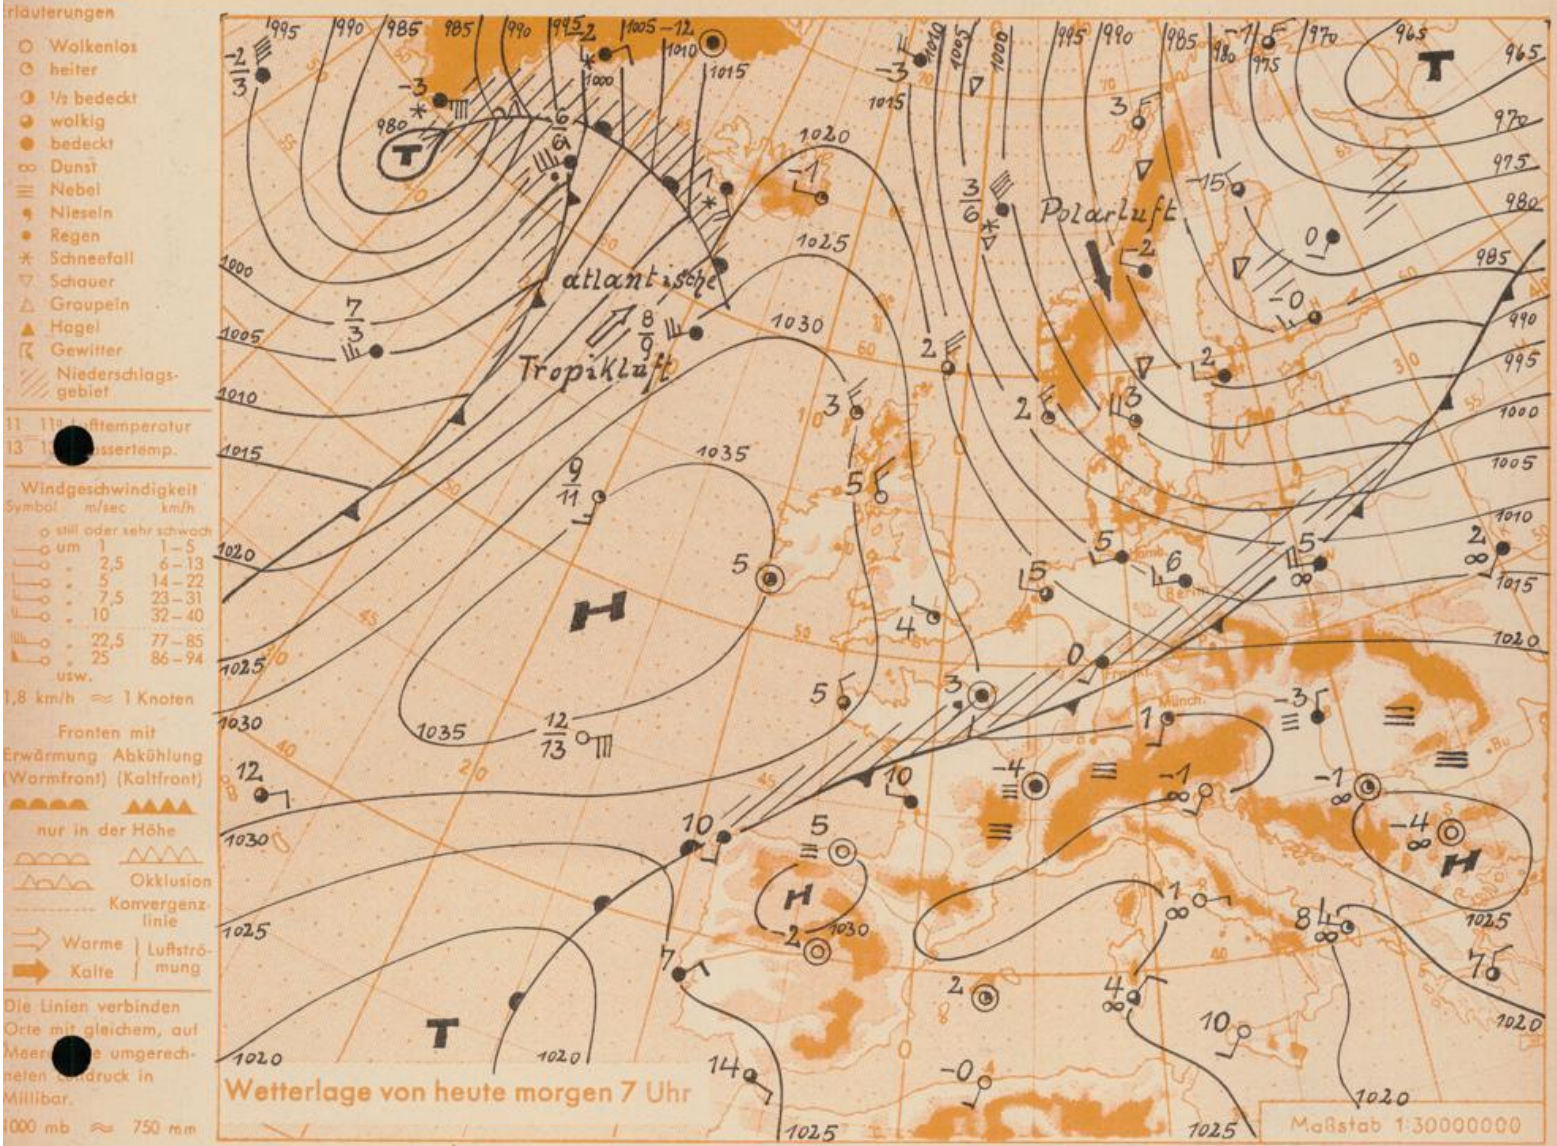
rläuterungen
Wolkenlos
heiter
1/2 bedeckt
wolkig
bedeckt
Dunst
Nebel
Nieseln
Regen
Schneefall
Schauer
Graupeln
Hagel
Gewitter
Niederschlagsgebiet

11 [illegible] Lufttemperatur
13 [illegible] Wassertemp.

Windgeschwindigkeit
| Symbol | m/sec | km/h |
|---|---|---|
| still oder sehr schwach | | |
| um | 1 | 1–5 |
| " | 2,5 | 6–13 |
| " | 5 | 14–22 |
| " | 7,5 | 23–31 |
| " | 10 | 32–40 |
| " | 22,5 | 77–85 |
| " | 25 | 86–94 |
| usw. | | |

1,8 km/h ≈ 1 Knoten

Fronten mit
Erwärmung (Warmfront) Abkühlung (Kaltfront)
nur in der Höhe
Okklusion
Konvergenzlinie
Warme | Kalte | Luftströmung

Die Linien verbinden Orte mit gleichem, auf Meer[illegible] umgerechneten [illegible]druck in Millibar.
1000 mb ≈ 750 mm

995 990 985 985 990 995 1005 1010 1015 1000 980 1015 1010 1005 1000 995 990 985 980 975 970 965 965 970 975 980 985 990 995 1000 1005 1010 1015 1020 1020 1025 1030 1035 1035 1000 1005 1010 1015 1020 1025 1030 1030 1025 1020 1020 1030 1025 1025 1020 1020 1025 1020

T
T
T
H
H
H

atlantische Tropikluft
Polarluft

-2/3  -3  2  -12  -1  -3  3  -15  0  -0  3/6  -2  7/3  8/9  2  2  3  3  5  9/11  5  12/13  5  4  5  5  6  5  2  0  3  1  -3  12  10  10  5  -4  -1  -1  -4  2  1  8  7  4  10  14  -0  6/6

Wetterlage von heute morgen 7 Uhr
Maßstab 1:30000000